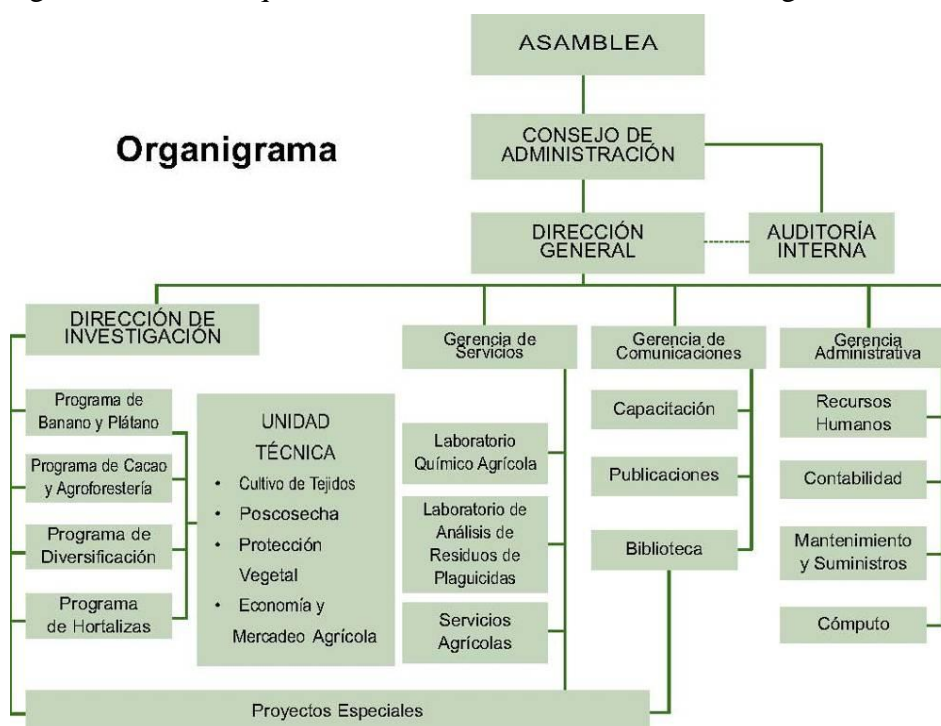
Organigrama

ASAMBLEA

CONSEJO DE ADMINISTRACIÓN

DIRECCIÓN GENERAL

AUDITORÍA INTERNA

DIRECCIÓN DE INVESTIGACIÓN

Programa de Banano y Plátano

Programa de Cacao y Agroforestería

Programa de Diversificación

Programa de Hortalizas

UNIDAD TÉCNICA
• Cultivo de Tejidos
• Poscosecha
• Protección Vegetal
• Economía y Mercadeo Agrícola

Gerencia de Servicios

Laboratorio Químico Agrícola

Laboratorio de Análisis de Residuos de Plaguicidas

Servicios Agrícolas

Gerencia de Comunicaciones

Capacitación

Publicaciones

Biblioteca

Gerencia Administrativa

Recursos Humanos

Contabilidad

Mantenimiento y Suministros

Cómputo

Proyectos Especiales